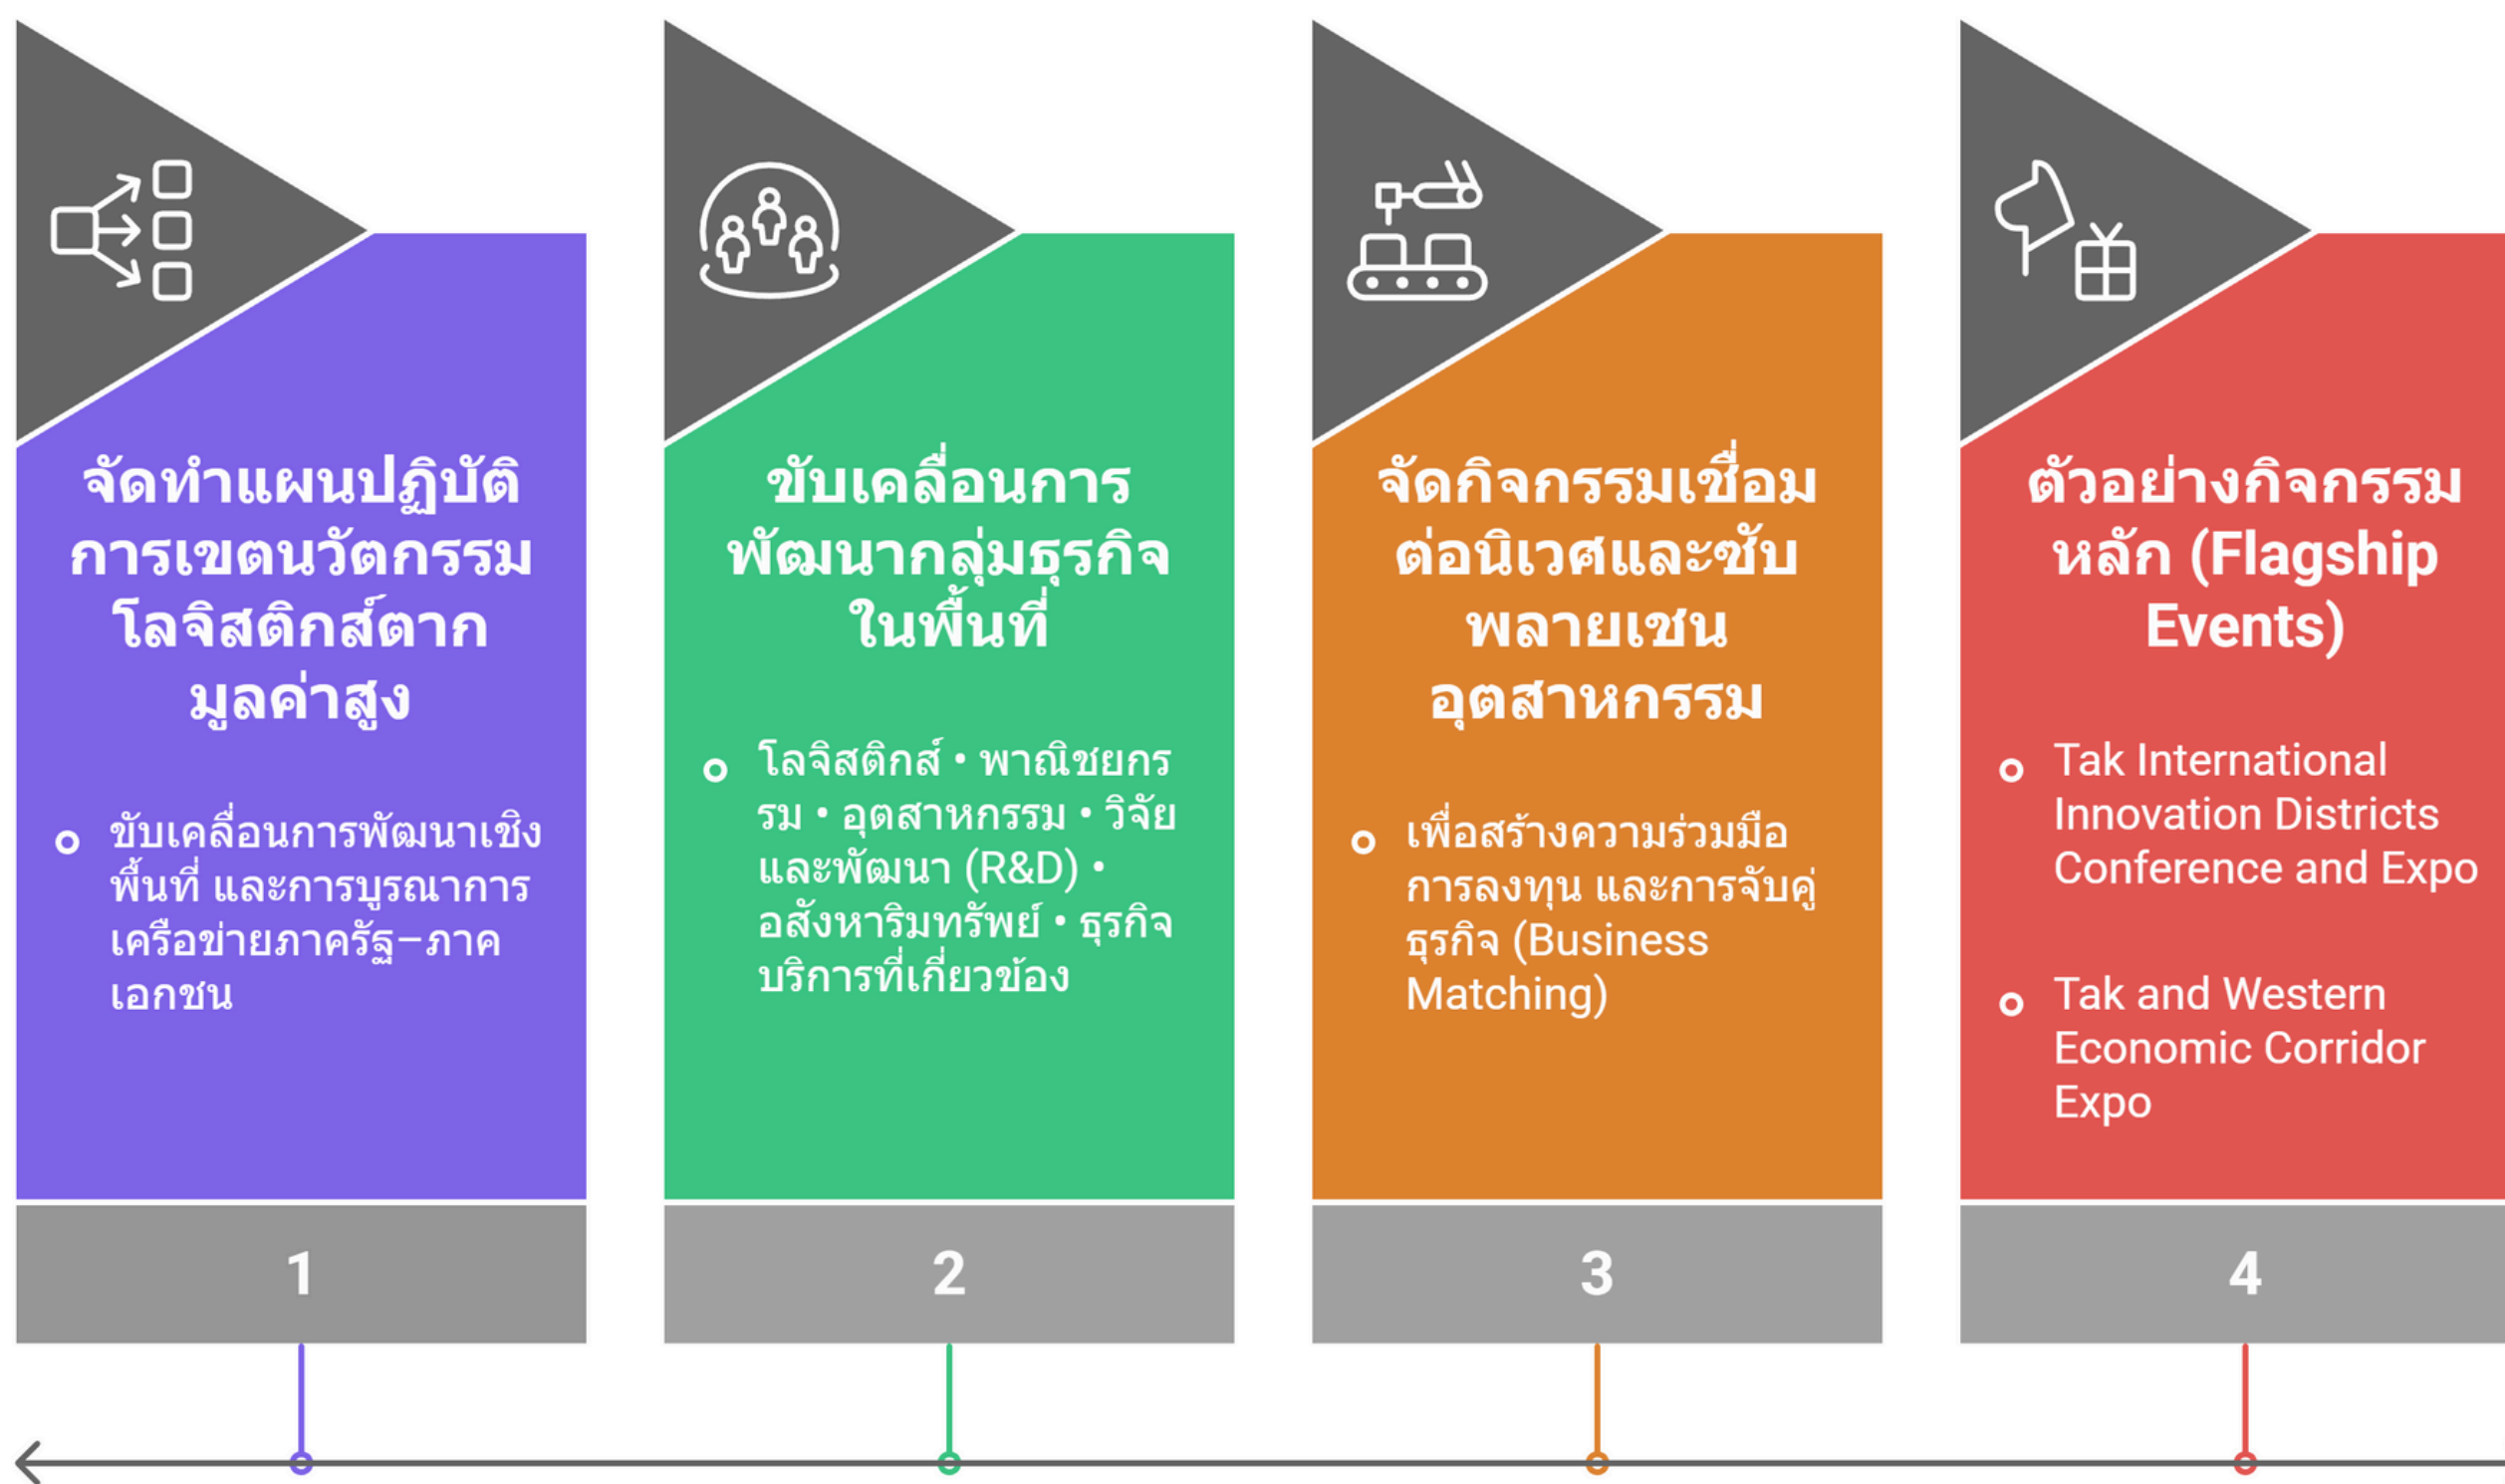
จัดทำแผนปฏิบัติการเขตนวัตกรรมโลจิสติกส์ตากมูลค่าสูง

ขับเคลื่อนการพัฒนาเชิงพื้นที่ และการบูรณาการเครือข่ายภาครัฐ–ภาคเอกชน

1

ขับเคลื่อนการพัฒนากลุ่มธุรกิจในพื้นที่

โลจิสติกส์ • พาณิชยกรรม • อุตสาหกรรม • วิจัยและพัฒนา (R&D) • อสังหาริมทรัพย์ • ธุรกิจบริการที่เกี่ยวข้อง

2

จัดกิจกรรมเชื่อมต่อนิเวศและซัพพลายเชนอุตสาหกรรม

เพื่อสร้างความร่วมมือการลงทุน และการจับคู่ธุรกิจ (Business Matching)

3

ตัวอย่างกิจกรรมหลัก (Flagship Events)

Tak International Innovation Districts Conference and Expo

Tak and Western Economic Corridor Expo

4